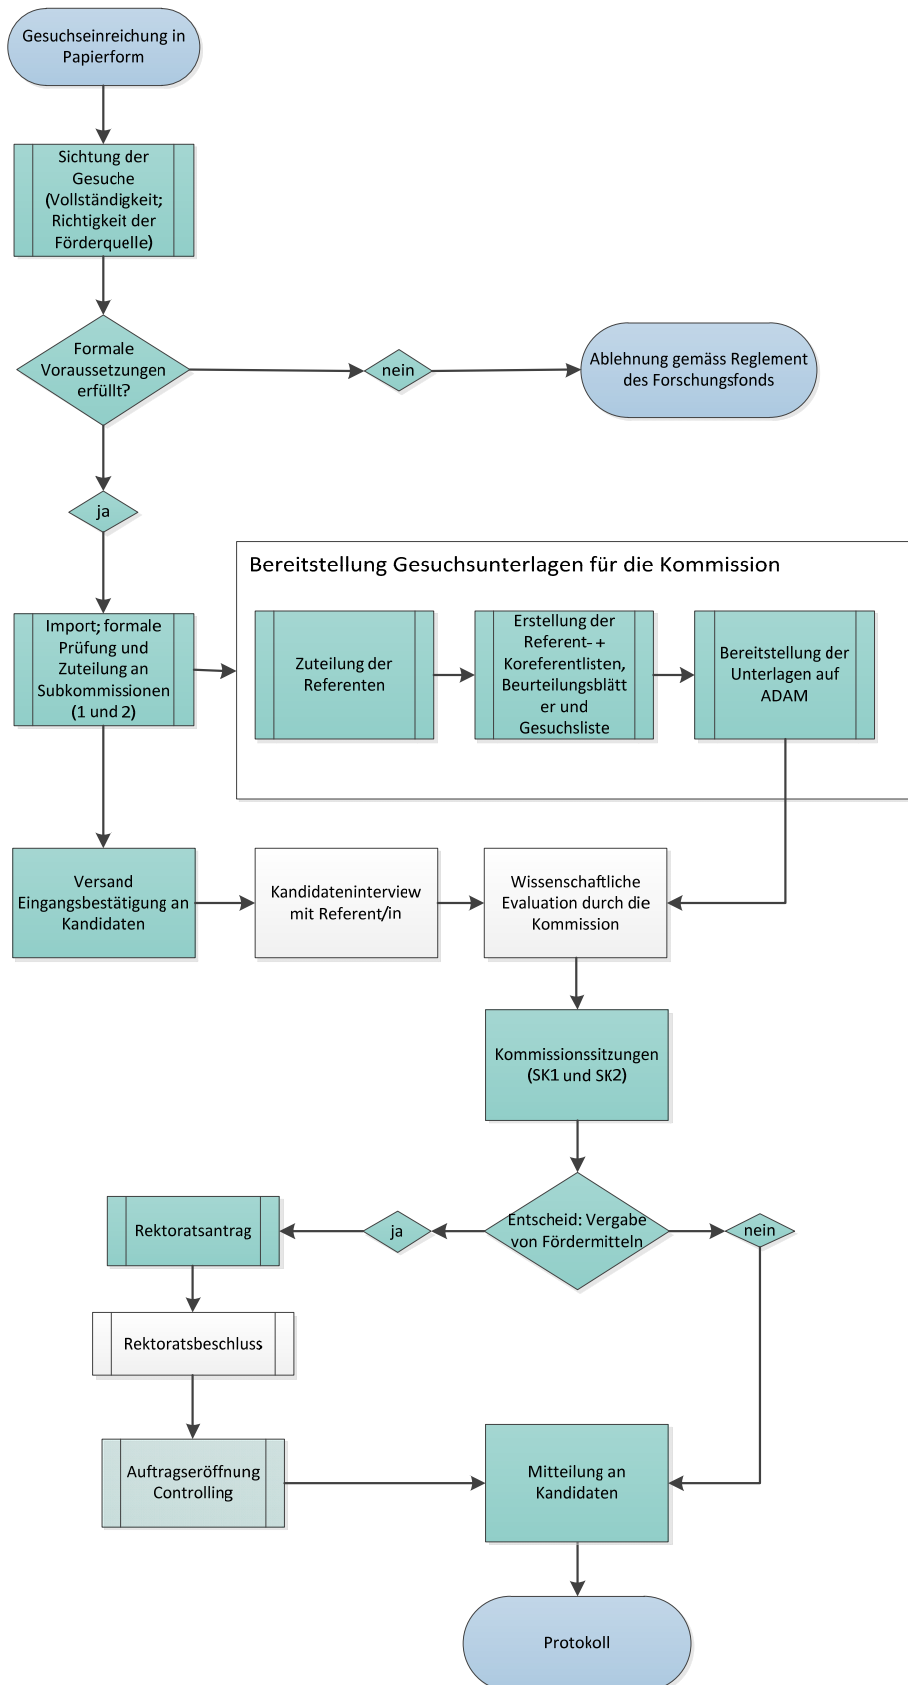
Gesuchseinreichung in Papierform

Sichtung der Gesuche (Vollständigkeit; Richtigkeit der Förderquelle)

Formale Voraussetzungen erfüllt?

nein

Ablehnung gemäss Reglement des Forschungsfonds

ja

Import; formale Prüfung und Zuteilung an Subkommissionen (1 und 2)

Bereitstellung Gesuchsunterlagen für die Kommission

Zuteilung der Referenten

Erstellung der Referent- + Koreferentlisten, Beurteilungsblätter und Gesuchsliste

Bereitstellung der Unterlagen auf ADAM

Versand Eingangsbestätigung an Kandidaten

Kandidateninterview mit Referent/in

Wissenschaftliche Evaluation durch die Kommission

Kommissionssitzungen (SK1 und SK2)

Rektoratsantrag

ja

Entscheid: Vergabe von Fördermitteln

nein

Rektoratsbeschluss

Auftragseröffnung Controlling

Mitteilung an Kandidaten

Protokoll